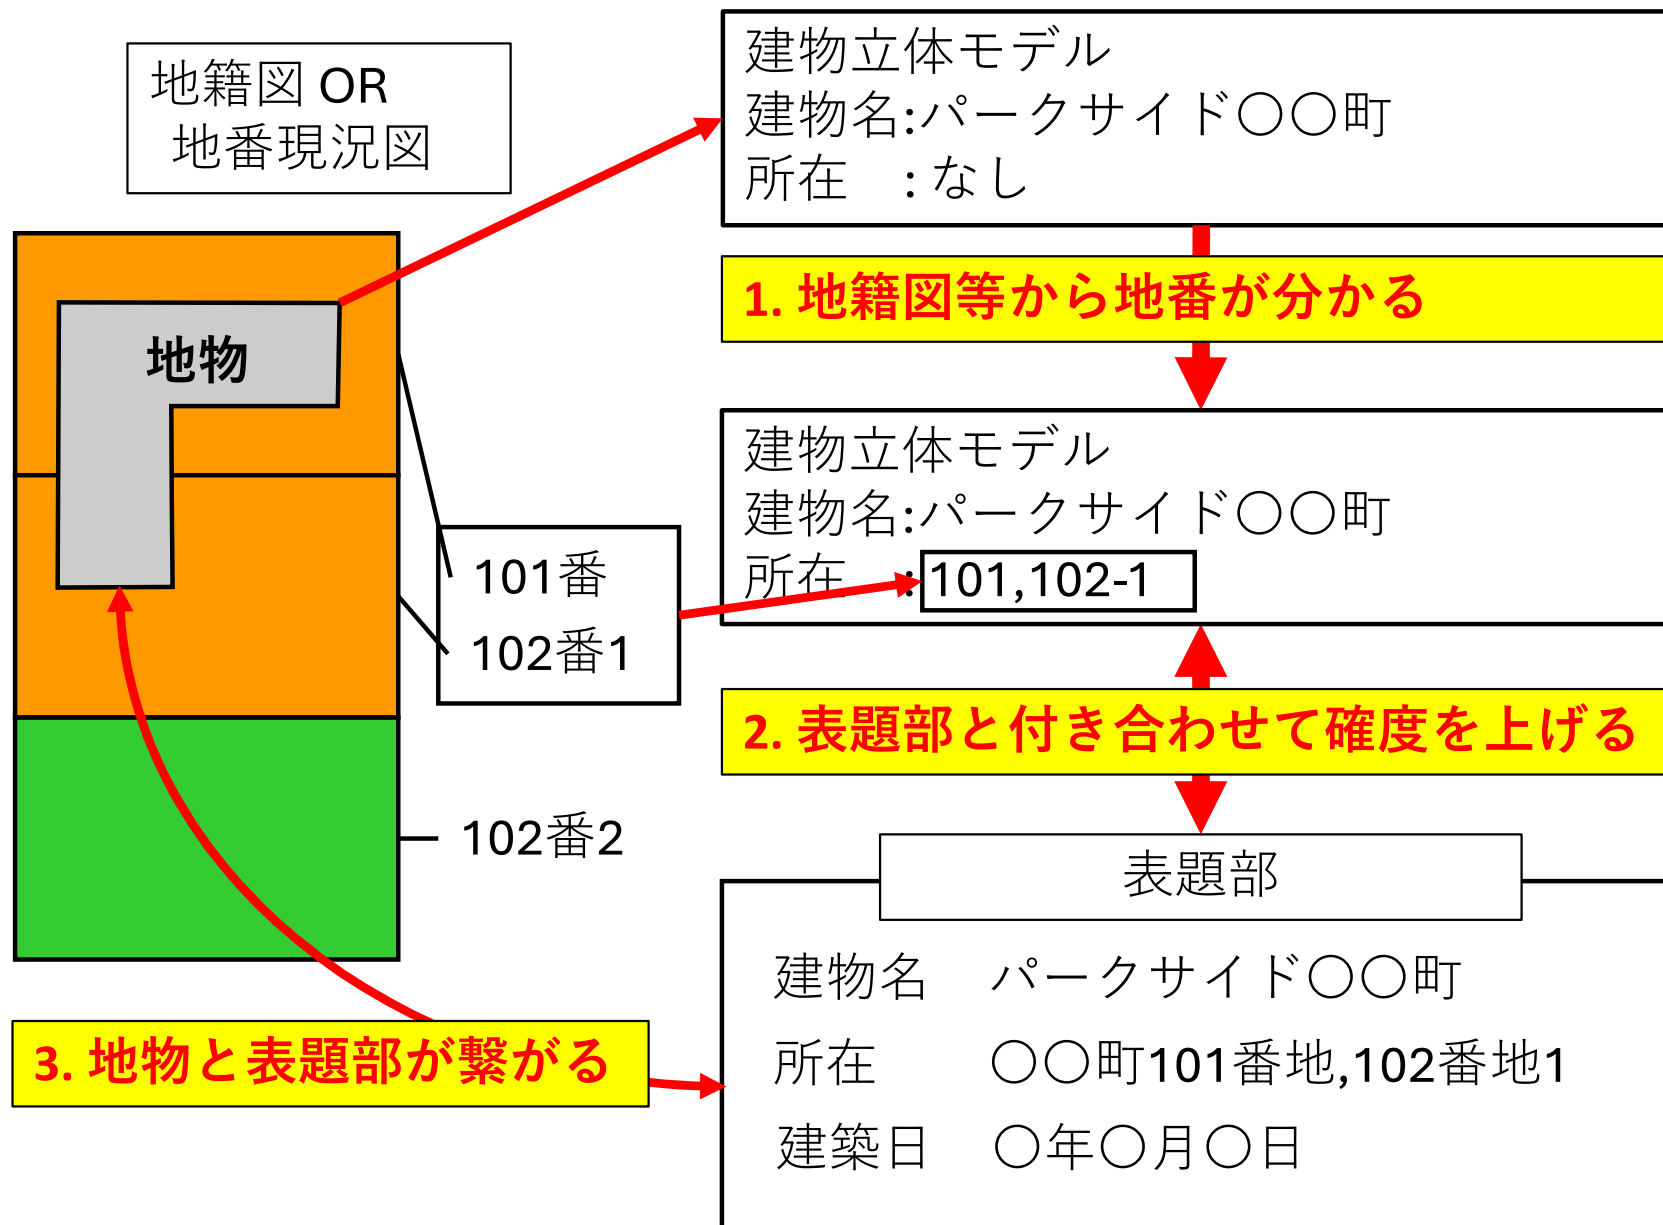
地籍図 OR
地番現況図

地物

101番
102番1

102番2

建物立体モデル
建物名:パークサイド○○町
所在　:なし

1. 地籍図等から地番が分かる

建物立体モデル
建物名:パークサイド○○町
所在　:101,102-1

2. 表題部と付き合わせて確度を上げる

表題部

建物名　パークサイド○○町
所在　　○○町101番地,102番地1
建築日　○年○月○日

3. 地物と表題部が繋がる